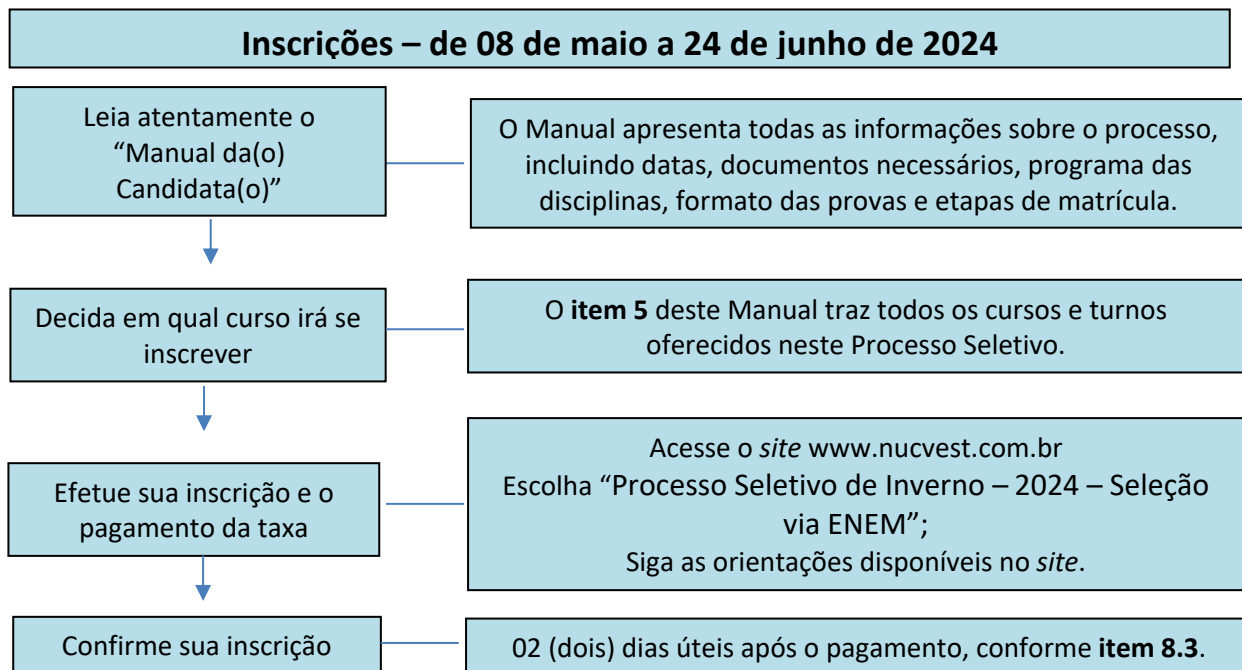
Inscrições – de 08 de maio a 24 de junho de 2024

Leia atentamente o "Manual da(o) Candidata(o)"

O Manual apresenta todas as informações sobre o processo, incluindo datas, documentos necessários, programa das disciplinas, formato das provas e etapas de matrícula.

Decida em qual curso irá se inscrever

O **item 5** deste Manual traz todos os cursos e turnos oferecidos neste Processo Seletivo.

Efetue sua inscrição e o pagamento da taxa

Acesse o *site* www.nucvest.com.br
Escolha "Processo Seletivo de Inverno – 2024 – Seleção via ENEM";
Siga as orientações disponíveis no *site*.

Confirme sua inscrição

02 (dois) dias úteis após o pagamento, conforme **item 8.3**.